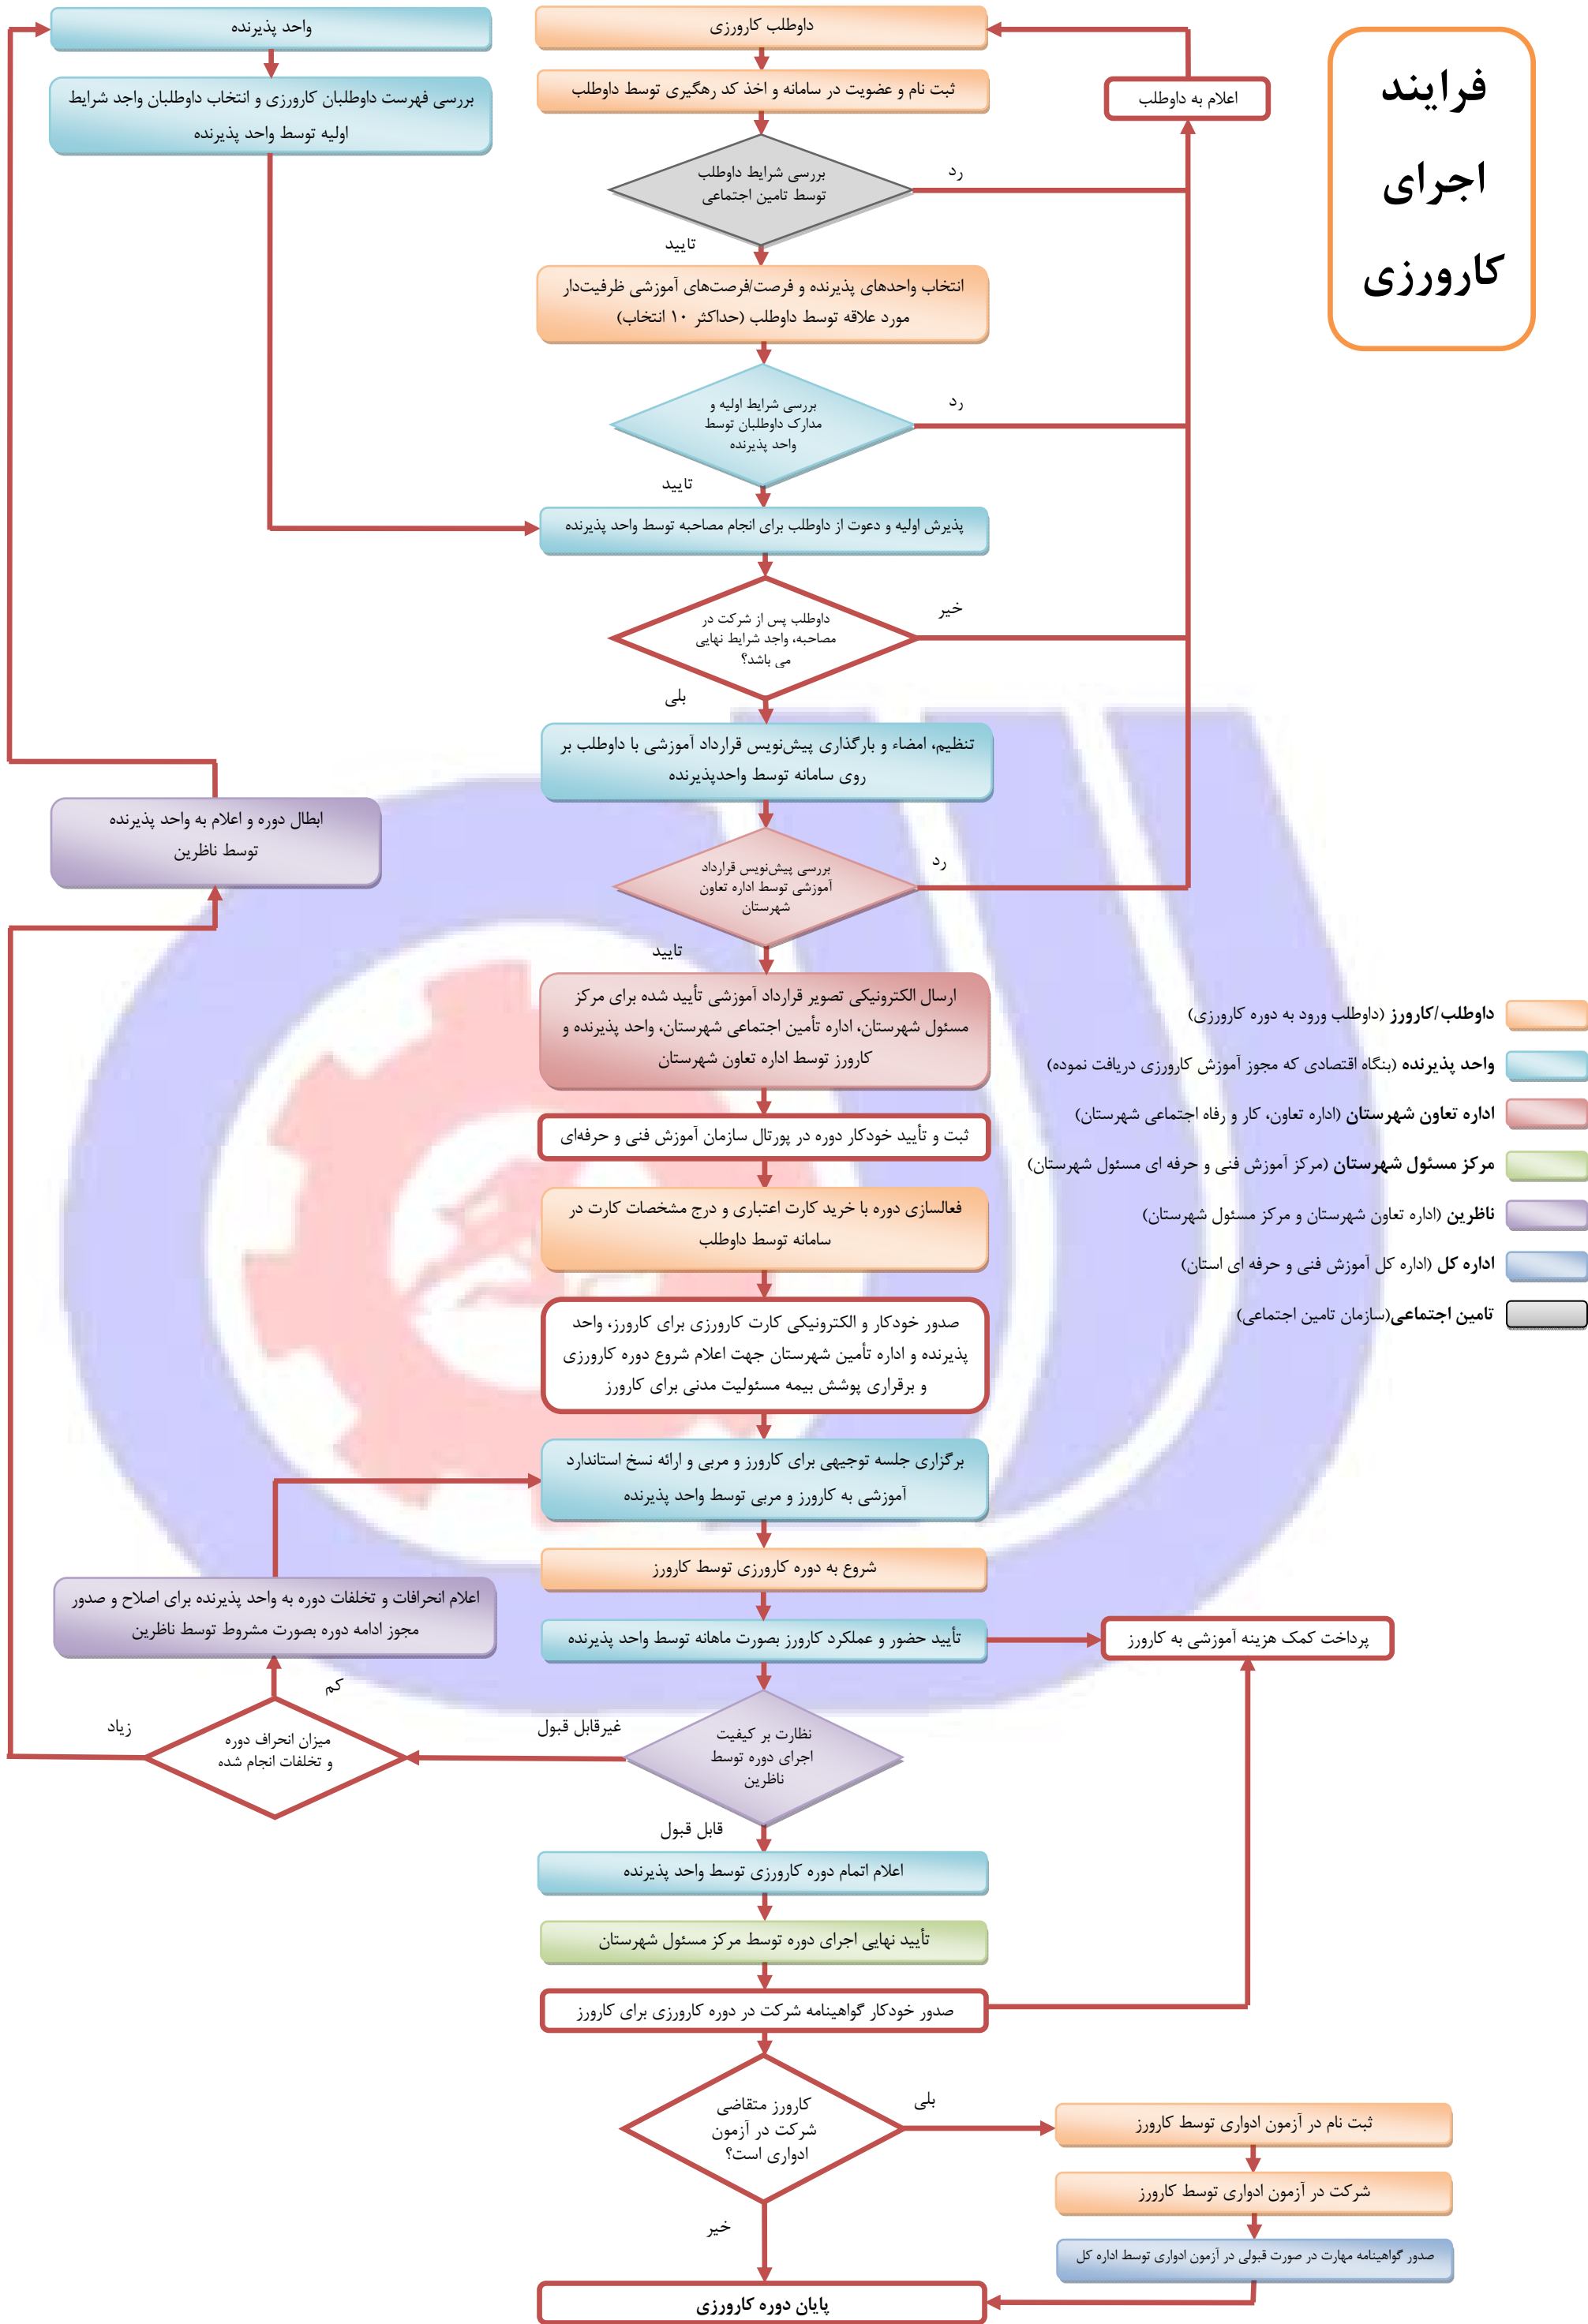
فرایند اجرای کارورزی

واحد پذیرنده

بررسی فهرست داوطلبان کارورزی و انتخاب داوطلبان واجد شرایط اولیه توسط واحد پذیرنده

داوطلب کارورزی

ثبت نام و عضویت در سامانه و اخذ کد رهگیری توسط داوطلب

اعلام به داوطلب

بررسی شرایط داوطلب توسط تامین اجتماعی

رد

تایید

انتخاب واحدهای پذیرنده و فرصت/فرصت‌های آموزشی ظرفیت‌دار مورد علاقه توسط داوطلب (حداکثر ۱۰ انتخاب)

بررسی شرایط اولیه و مدارک داوطلبان توسط واحد پذیرنده

رد

تایید

پذیرش اولیه و دعوت از داوطلب برای انجام مصاحبه توسط واحد پذیرنده

داوطلب پس از شرکت در مصاحبه، واجد شرایط نهایی می باشد؟

خیر

بلی

تنظیم، امضاء و بارگذاری پیش‌نویس قرارداد آموزشی با داوطلب بر روی سامانه توسط واحدپذیرنده

ابطال دوره و اعلام به واحد پذیرنده توسط ناظرین

بررسی پیش‌نویس قرارداد آموزشی توسط اداره تعاون شهرستان

رد

تایید

ارسال الکترونیکی تصویر قرارداد آموزشی تأیید شده برای مرکز مسئول شهرستان، اداره تأمین اجتماعی شهرستان، واحد پذیرنده و کارورز توسط اداره تعاون شهرستان

داوطلب/کارورز (داوطلب ورود به دوره کارورزی)

واحد پذیرنده (بنگاه اقتصادی که مجوز آموزش کارورزی دریافت نموده)

اداره تعاون شهرستان (اداره تعاون، کار و رفاه اجتماعی شهرستان)

مرکز مسئول شهرستان (مرکز آموزش فنی و حرفه ای مسئول شهرستان)

ناظرین (اداره تعاون شهرستان و مرکز مسئول شهرستان)

اداره کل (اداره کل آموزش فنی و حرفه ای استان)

تامین اجتماعی(سازمان تامین اجتماعی)

ثبت و تأیید خودکار دوره در پورتال سازمان آموزش فنی و حرفه‌ای

فعالسازی دوره با خرید کارت اعتباری و درج مشخصات کارت در سامانه توسط داوطلب

صدور خودکار و الکترونیکی کارت کارورزی برای کارورز، واحد پذیرنده و اداره تأمین شهرستان جهت اعلام شروع دوره کارورزی و برقراری پوشش بیمه مسئولیت مدنی برای کارورز

برگزاری جلسه توجیهی برای کارورز و مربی و ارائه نسخ استاندارد آموزشی به کارورز و مربی توسط واحد پذیرنده

اعلام انحرافات و تخلفات دوره به واحد پذیرنده برای اصلاح و صدور جوز ادامه دوره بصورت مشروط توسط ناظرین

شروع به دوره کارورزی توسط کارورز

تأیید حضور و عملکرد کارورز بصورت ماهانه توسط واحد پذیرنده

پرداخت کمک هزینه آموزشی به کارورز

کم

زیاد

میزان انحراف دوره و تخلفات انجام شده

غیرقابل قبول

نظارت بر کیفیت اجرای دوره توسط ناظرین

قابل قبول

اعلام اتمام دوره کارورزی توسط واحد پذیرنده

تأیید نهایی اجرای دوره توسط مرکز مسئول شهرستان

صدور خودکار گواهینامه شرکت در دوره کارورزی برای کارورز

کارورز متقاضی شرکت در آزمون ادواری است؟

بلی

ثبت نام در آزمون ادواری توسط کارورز

شرکت در آزمون ادواری توسط کارورز

صدور گواهینامه مهارت در صورت قبولی در آزمون ادواری توسط اداره کل

خیر

پایان دوره کارورزی